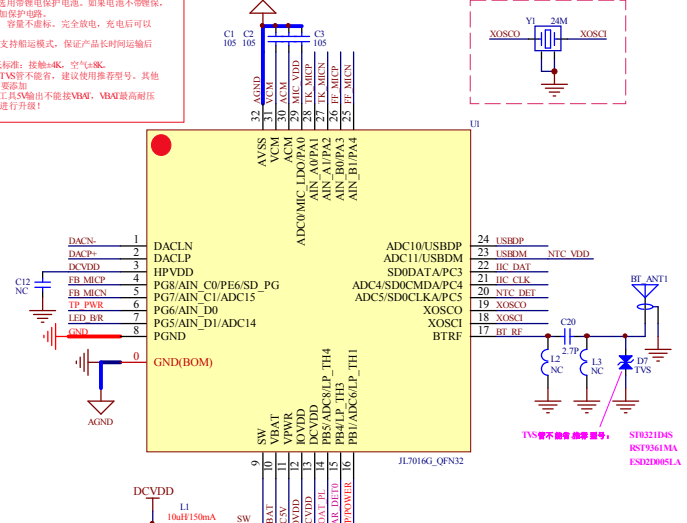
选用带锂电保护电池，如果电池不带锂保，加保护电路。
容量不虚标，完全放电，充电后可以

支持船运模式，保证产品长时间运输后

标准：接触±4K，空气±8K。
TVS管不能省，建议使用推荐型号，其他要添加
工具5V输出不能接VBAT，VBAT最高耐压进行升级！

C1 105
C2 105
C3 105

32 AGND
31 VCM
30 ACM
29 MIC_VDD
28 TK_MICP
27 TK_MICN
26 FF_MICP
25 FF_MICN

Y1 24M
XOSCO
XOSCI

U1

AVSS
VCM
ACM
ADC0/MIC_LDO/PA0
AIN_A0/PA1
AIN_A1/PA2
AIN_B0/PA3
AIN_B1/PA4

DACN- 1 DACLN
DACP+ 2 DACLP
DCVDD 3 HPVDD
FB_MICP 4 PG8/AIN_C0/PE6/SD_PG
FB_MICN 5 PG7/AIN_C1/ADC15
TP_PWR 6 PG6/AIN_D0
LED_B/R 7 PG5/AIN_D1/ADC14
GND 8 PGND
0 GND(BOM)

C12 NC

AGND

ADC10/USBDP 24 USBDP
ADC11/USBDM 23 USBDM NTC_VDD
SD0DATA/PC3 22 IIC_DAT
ADC4/SD0CMDA/PC4 21 IIC_CLK
ADC5/SD0CLKA/PC5 20 NTC_DET
XOSCO 19 XOSCO
XOSCI 18 XOSCI
BTRF 17 BT_RF

C20
2.7P
BT_ANT1
L2 NC
L3 NC
D7 TVS

SW
VBAT
VPWR
IOVDD
DCVDD
PB5/ADC8/LP_TH4
PB4/LP_TH3
PB1/ADC6/LP_TH1

9 10 11 12 13 14 15 16

JL7016G_QFN32

TVS管不能省,推荐型号：
ST0321D4S
RST9361MA
ESD2D005LA

DCVDD
L1
10uH/150mA
SW